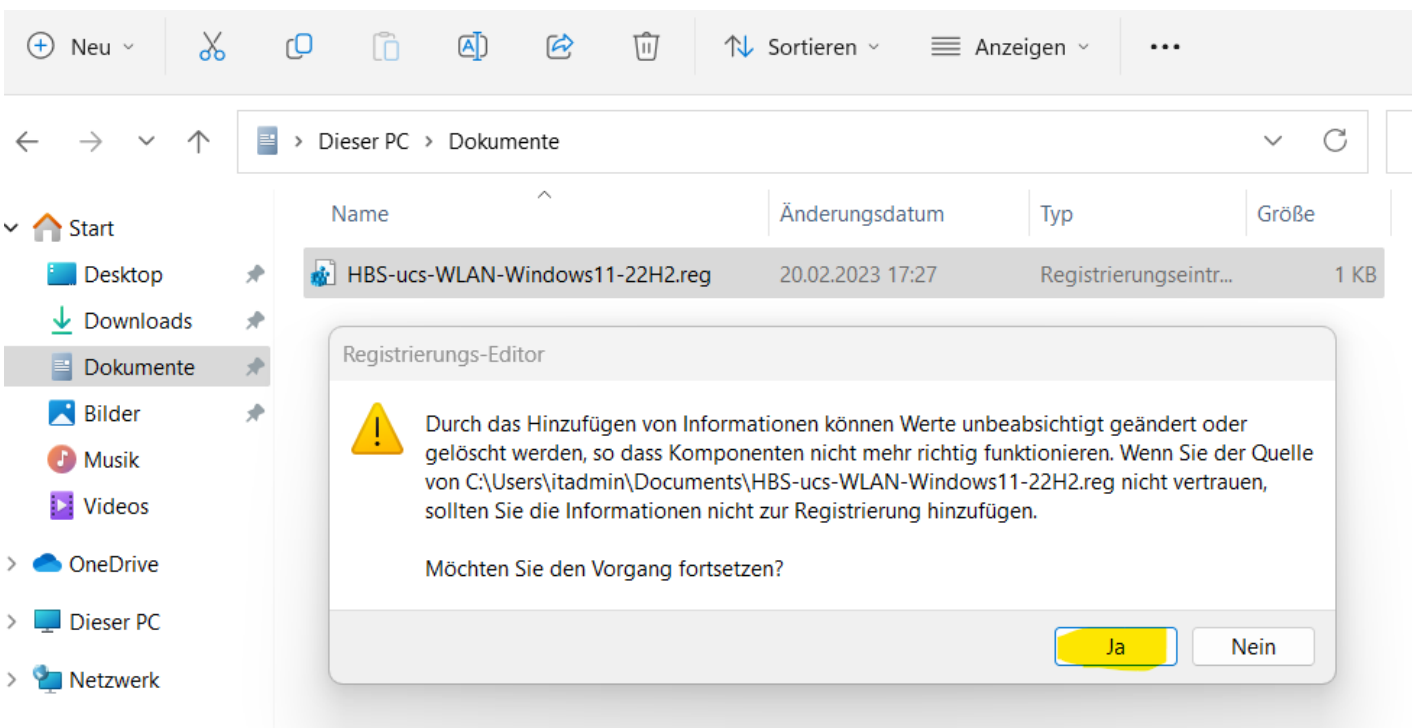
Neu

Sortieren

Anzeigen

...

Dieser PC > Dokumente

Start

Desktop

Downloads

Dokumente

Bilder

Musik

Videos

OneDrive

Dieser PC

Netzwerk

| Name | Änderungsdatum | Typ | Größe |
|---|---|---|---|
| HBS-ucs-WLAN-Windows11-22H2.reg | 20.02.2023 17:27 | Registrierungseintr... | 1 KB |

Registrierungs-Editor

Durch das Hinzufügen von Informationen können Werte unbeabsichtigt geändert oder gelöscht werden, so dass Komponenten nicht mehr richtig funktionieren. Wenn Sie der Quelle von C:\Users\itadmin\Documents\HBS-ucs-WLAN-Windows11-22H2.reg nicht vertrauen, sollten Sie die Informationen nicht zur Registrierung hinzufügen.

Möchten Sie den Vorgang fortsetzen?

Ja

Nein